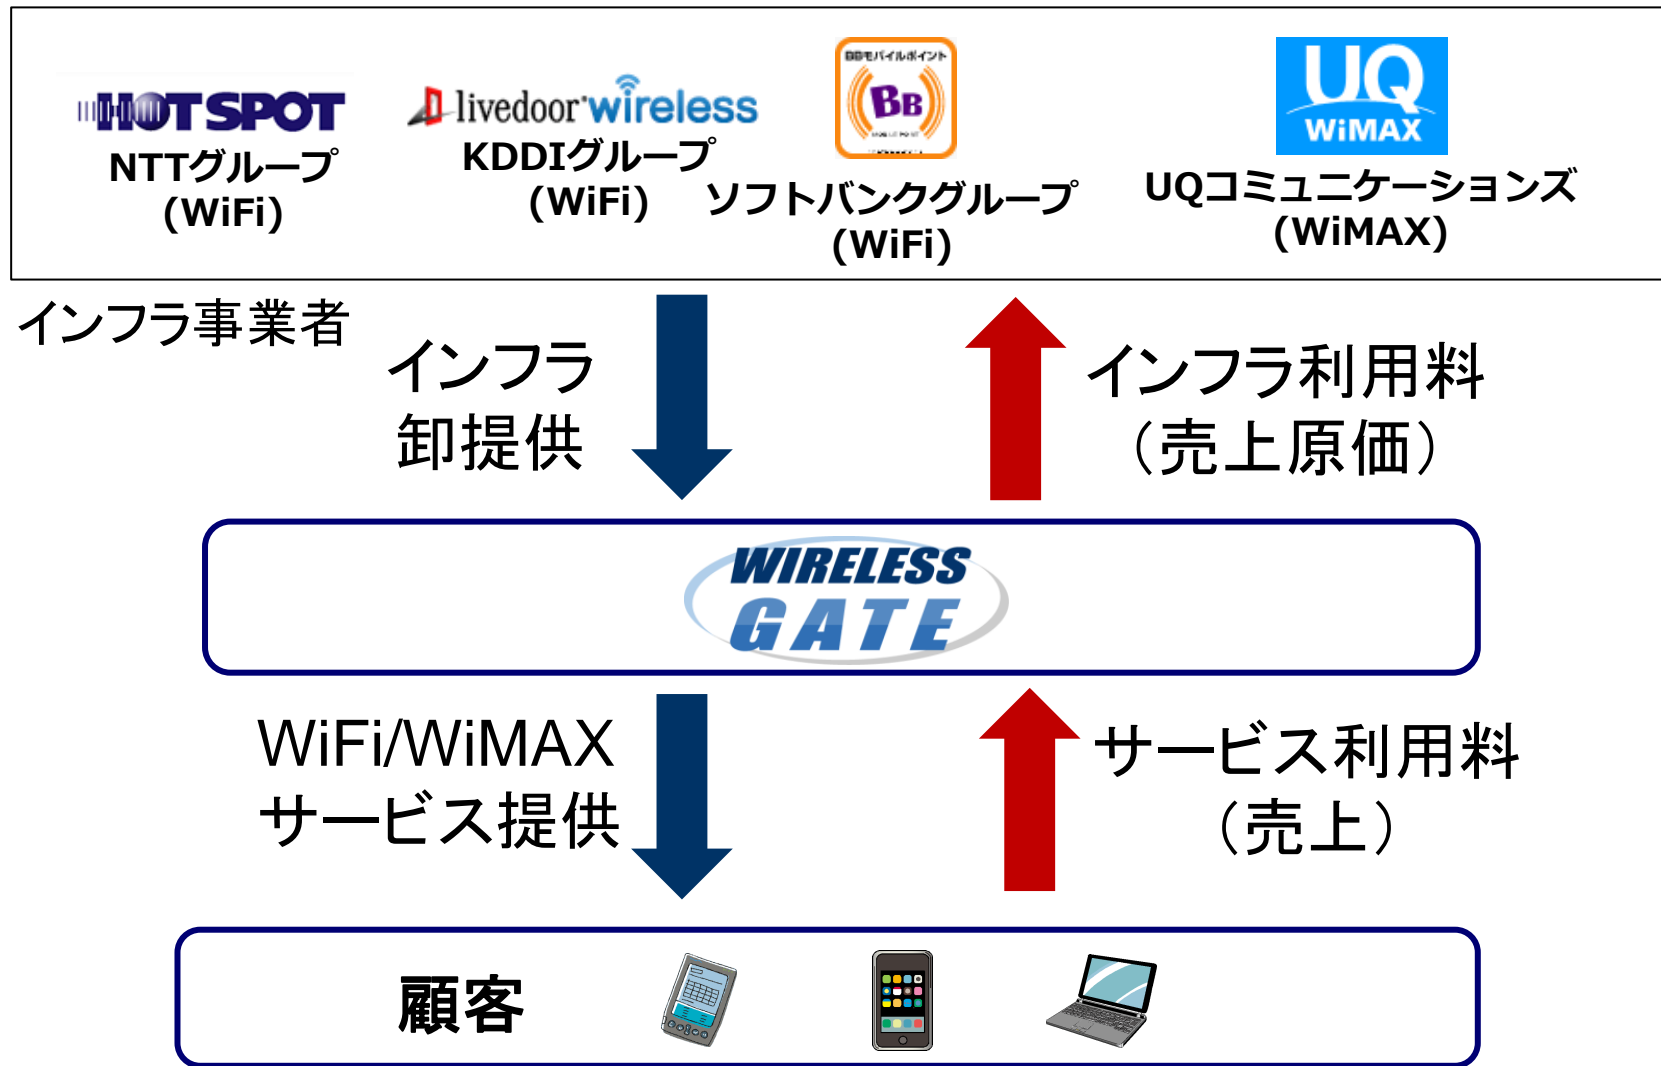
HOTSPOT
NTTグループ
(WiFi)

livedoor wireless
KDDIグループ
(WiFi)

BBモバイルポイント
BB
ソフトバンクグループ
(WiFi)

UQ
WiMAX
UQコミュニケーションズ
(WiMAX)

インフラ事業者

インフラ
卸提供

インフラ利用料
(売上原価)

WIRELESS
GATE

WiFi/WiMAX
サービス提供

サービス利用料
(売上)

顧客